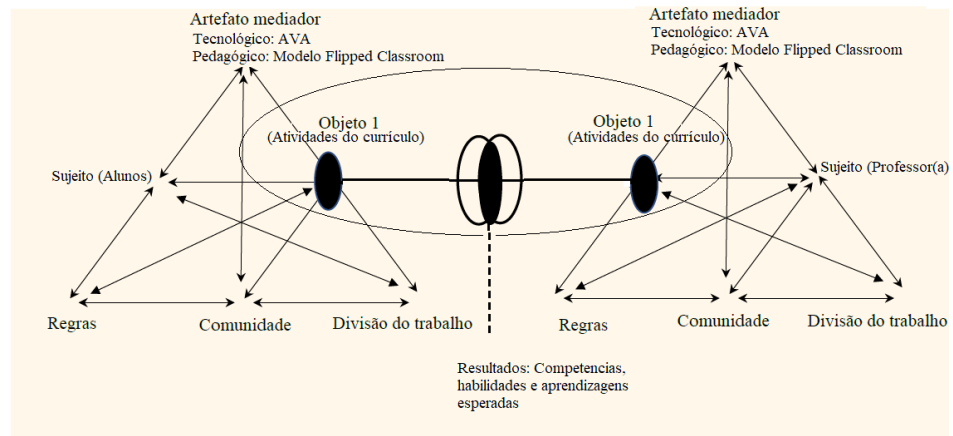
Artefato mediador
Tecnológico: AVA
Pedagógico: Modelo Flipped Classroom

Objeto 1
(Atividades do currículo)

Sujeito (Alunos)

Regras

Comunidade

Divisão do trabalho

Artefato mediador
Tecnológico: AVA
Pedagógico: Modelo Flipped Classroom

Objeto 1
(Atividades do currículo)

Sujeito (Professor(a)

Regras

Comunidade

Divisão do trabalho

Resultados: Competencias, habilidades e aprendizagens esperadas